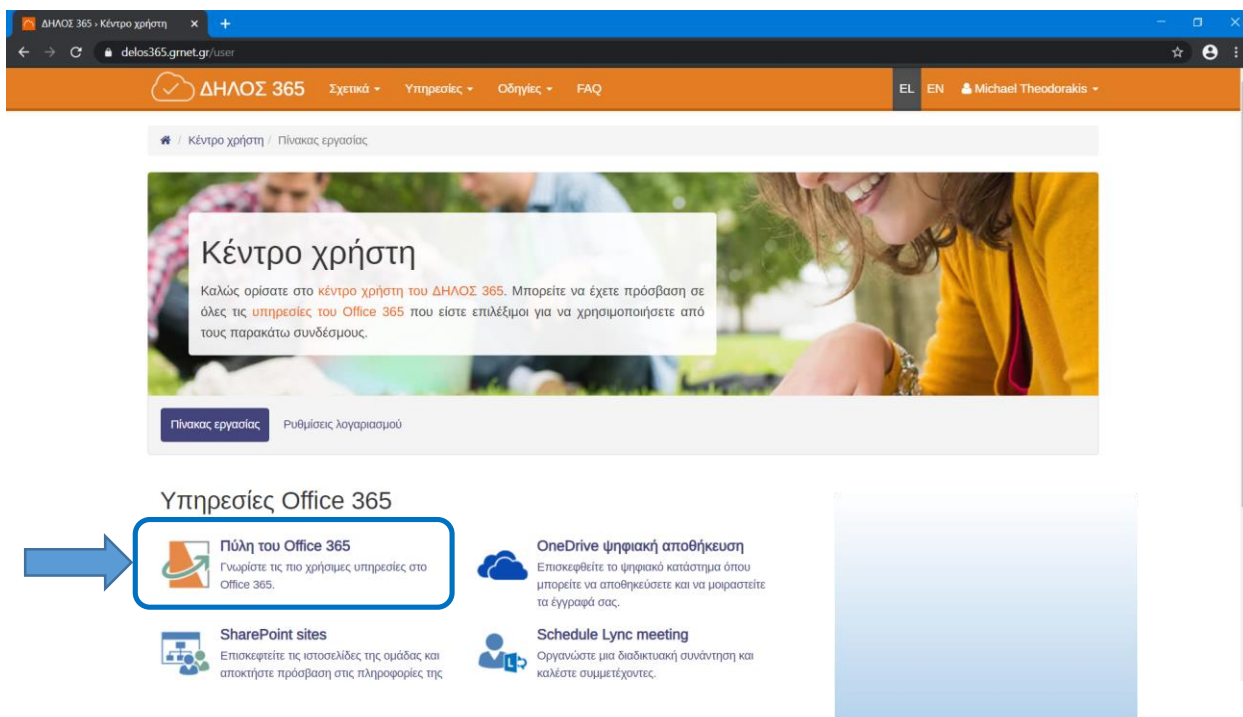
ΔΗΛΟΣ 365 › Κέντρο χρήστη

delos365.grnet.gr/user

ΔΗΛΟΣ 365 Σχετικά Υπηρεσίες Οδηγίες FAQ

EL EN Michael Theodorakis

Κέντρο χρήστη / Πίνακας εργασίας

Κέντρο χρήστη

Καλώς ορίσατε στο κέντρο χρήστη του ΔΗΛΟΣ 365. Μπορείτε να έχετε πρόσβαση σε όλες τις υπηρεσίες του Office 365 που είστε επιλέξιμοι για να χρησιμοποιήσετε από τους παρακάτω συνδέσμους.

Πίνακας εργασίας Ρυθμίσεις λογαριασμού

Υπηρεσίες Office 365

Πύλη του Office 365
Γνωρίστε τις πιο χρήσιμες υπηρεσίες στο Office 365.

OneDrive ψηφιακή αποθήκευση
Επισκεφθείτε το ψηφιακό κατάστημα όπου μπορείτε να αποθηκεύσετε και να μοιραστείτε τα έγγραφά σας.

SharePoint sites
Επισκεφτείτε τις ιστοσελίδες της ομάδας και αποκτήστε πρόσβαση στις πληροφορίες της

Schedule Lync meeting
Οργανώστε μια διαδικτυακή συνάντηση και καλέστε συμμετέχοντες.